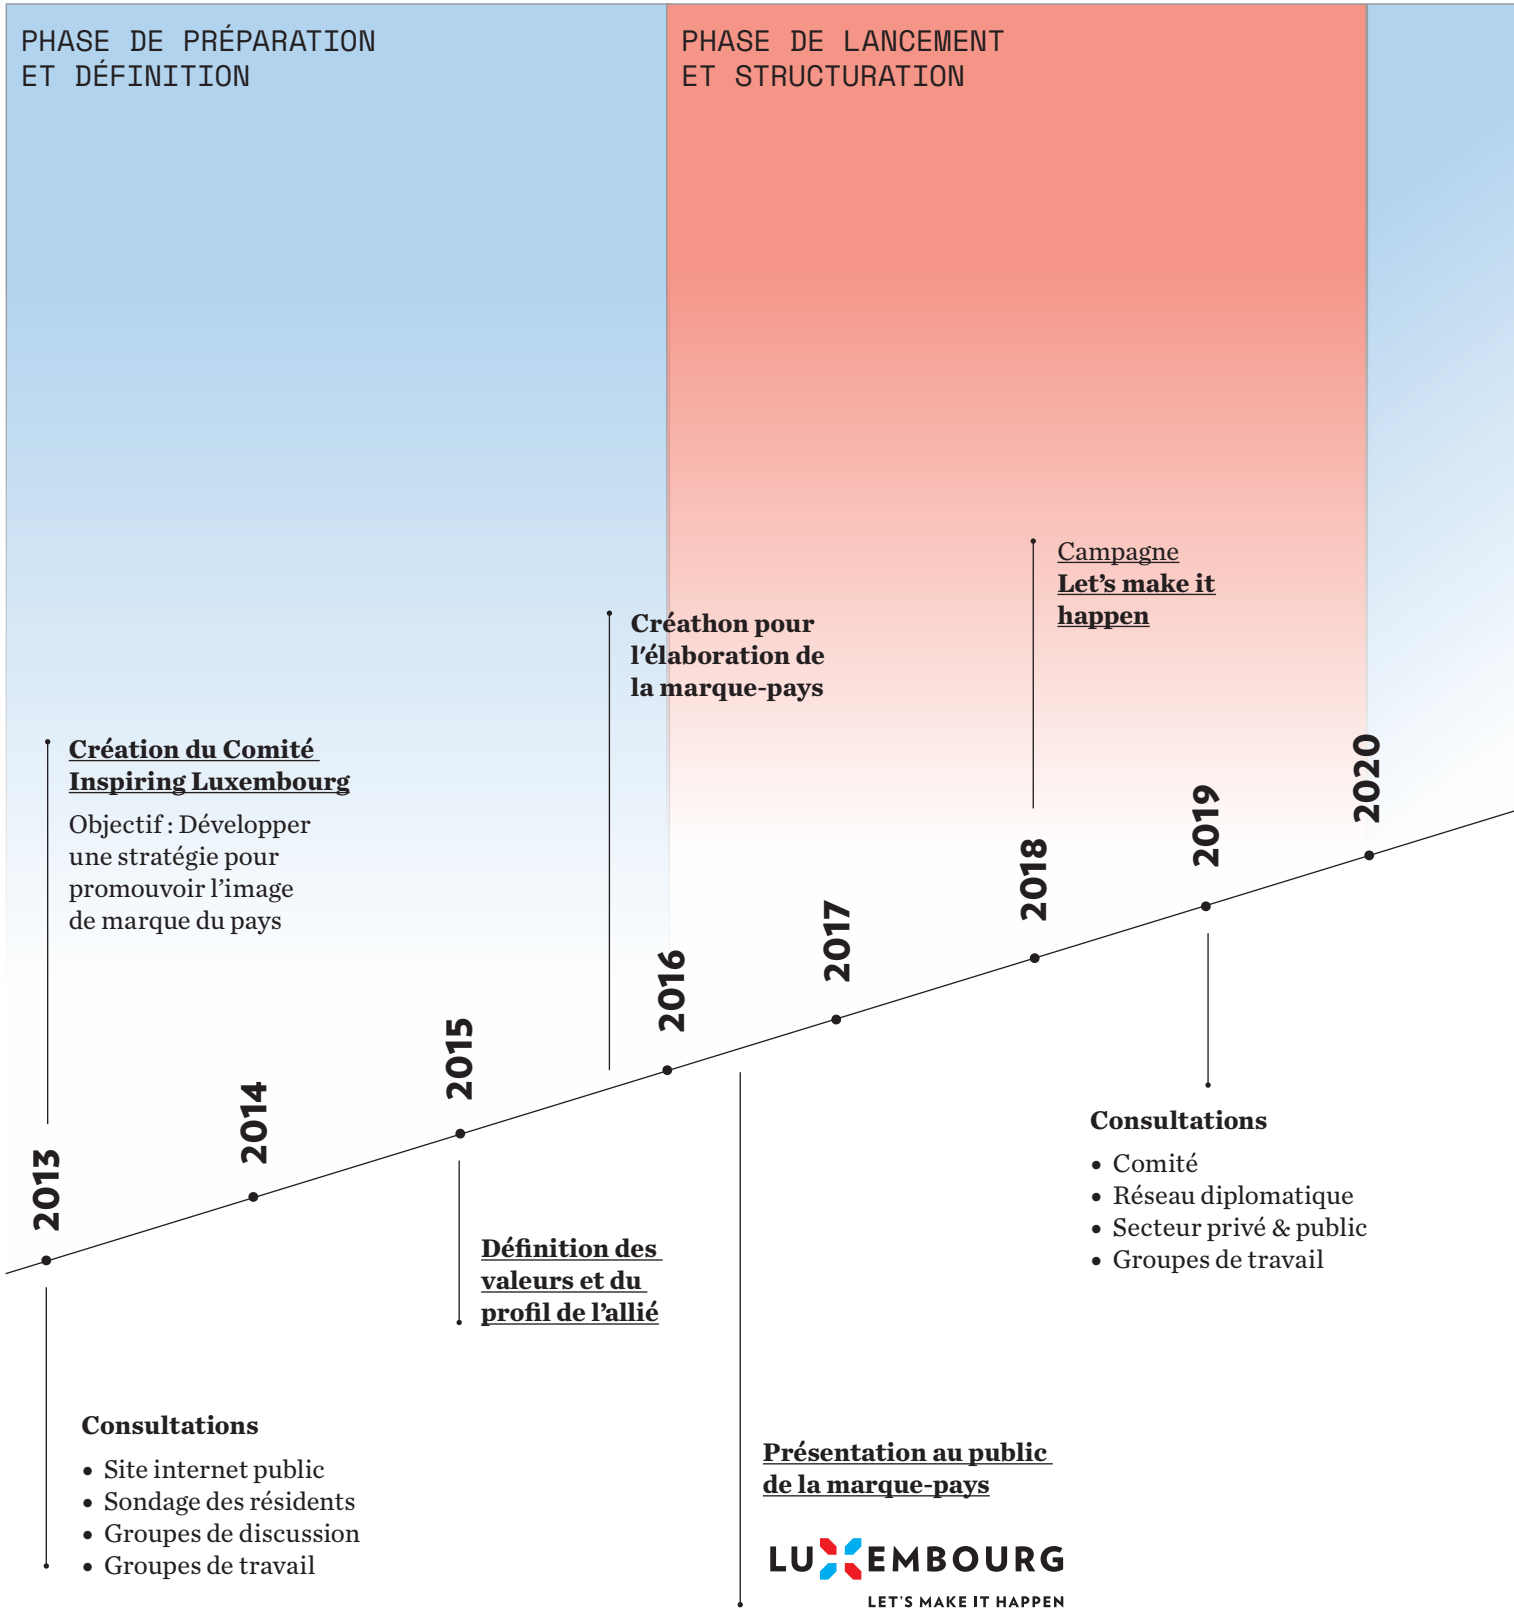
PHASE DE PRÉPARATION ET DÉFINITION

PHASE DE LANCEMENT ET STRUCTURATION

Campagne
Let’s make it happen

Créathon pour l’élaboration de la marque-pays

Création du Comité Inspiring Luxembourg

Objectif : Développer une stratégie pour promouvoir l’image de marque du pays

2020

2019

2018

2017

2016

2015

2014

2013

Consultations
• Comité
• Réseau diplomatique
• Secteur privé & public
• Groupes de travail

Définition des valeurs et du profil de l’allié

Consultations
• Site internet public
• Sondage des résidents
• Groupes de discussion
• Groupes de travail

Présentation au public de la marque-pays

LUXEMBOURG
LET'S MAKE IT HAPPEN